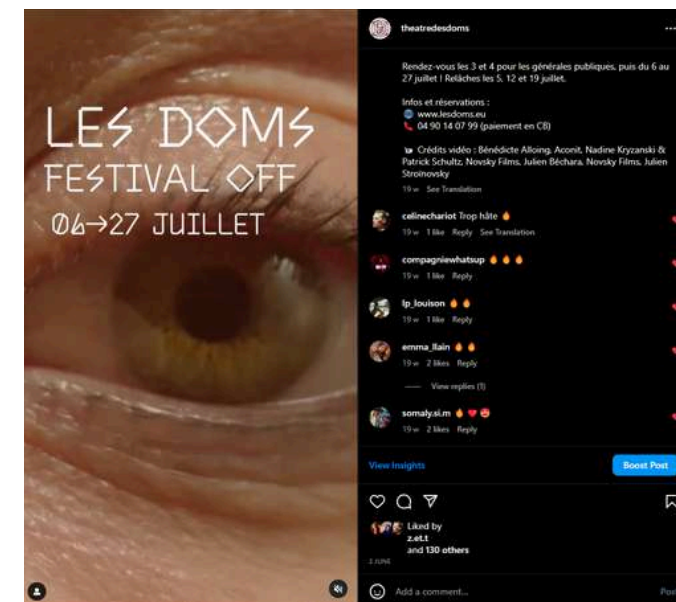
LES DOMS
FESTIVAL OFF
06→27 JUILLET

theatredesdoms

Rendez-vous les 3 et 4 pour les générales publiques, puis du 6 au 27 juillet ! Relâches les 5, 12 et 19 juillet.

Infos et réservations :
🌐 www.lesdoms.eu
📞 04 90 14 07 99 (paiement en CB)

Crédits vidéo : Bénédicte Alloing, Aconit, Nadine Kryzanski & Patrick Schultz, Novsky Films, Julien Béchara, Novsky Films, Julien Stroinovsky

19 w See Translation

celinechariot Trop hâte 🔥
19 w 1 like Reply See Translation

compagniewhatsup 🔥🔥🔥
19 w 1 like Reply

lp_louison 🔥🔥
19 w 1 like Reply

emma_llain 🔥🔥
19 w 2 likes Reply

View replies (1)

somaly.si.m 🔥❤️😍
19 w 2 likes Reply

View Insights

Boost Post

Liked by z.et.t and 130 others

2 JUNE

Add a comment...

Pos